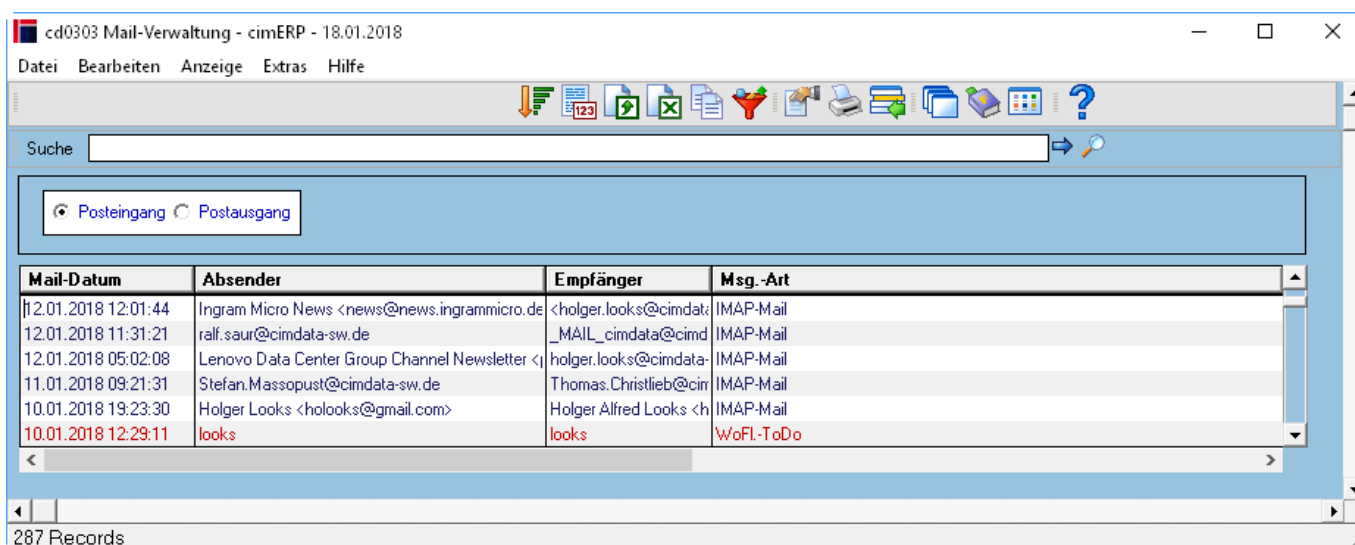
cd0303 Mail-Verwaltung - cimERP - 18.01.2018

Datei Bearbeiten Anzeige Extras Hilfe

Suche

Posteingang Postausgang

| Mail-Datum | Absender | Empfänger | Msg.-Art |
|---|---|---|---|
| 12.01.2018 12:01:44 | Ingram Micro News <news@news.ingrammicro.de | <holger.looks@cimdat | IMAP-Mail |
| 12.01.2018 11:31:21 | ralf.saur@cimdata-sw.de | _MAIL_cimdata@cimd | IMAP-Mail |
| 12.01.2018 05:02:08 | Lenovo Data Center Group Channel Newsletter < | holger.looks@cimdata- | IMAP-Mail |
| 11.01.2018 09:21:31 | Stefan.Massopust@cimdata-sw.de | Thomas.Christlieb@cim | IMAP-Mail |
| 10.01.2018 19:23:30 | Holger Looks <holooks@gmail.com> | Holger Alfred Looks <h | IMAP-Mail |
| 10.01.2018 12:29:11 | looks | looks | WoFl.-ToDo |

287 Records